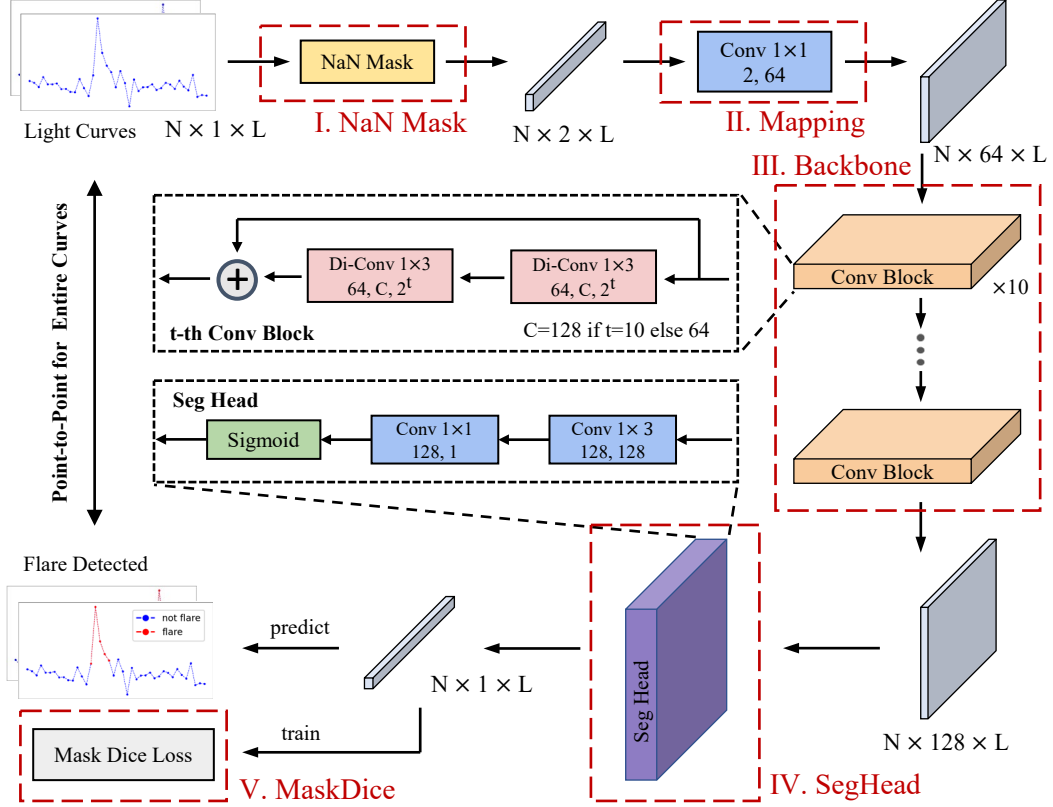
Light Curves

$N \times 1 \times L$

NaN Mask

I. NaN Mask

$N \times 2 \times L$

Conv 1×1
2, 64

II. Mapping

$N \times 64 \times L$

III. Backbone

Point-to-Point for Entire Curves

Di-Conv 1×3
64, C, $2^t$

Di-Conv 1×3
64, C, $2^t$

t-th Conv Block

C=128 if t=10 else 64

Conv Block

×10

Conv Block

Seg Head

Sigmoid

Conv 1×1
128, 1

Conv 1× 3
128, 128

Flare Detected

not flare
flare

predict

$N \times 1 \times L$

Seg Head

$N \times 128 \times L$

train

Mask Dice Loss

V. MaskDice

IV. SegHead